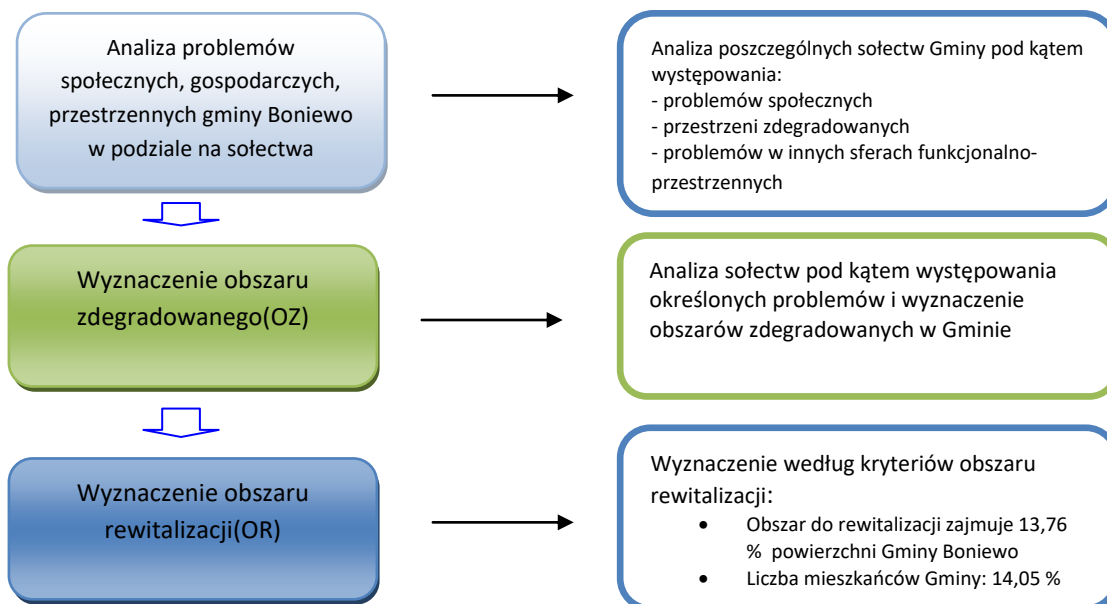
Analiza problemów społecznych, gospodarczych, przestrzennych gminy Boniewo w podziale na sołectwa

Analiza poszczególnych sołectw Gminy pod kątem występowania:
- problemów społecznych
- przestrzeni zdegradowanych
- problemów w innych sferach funkcjonalno-przestrzennych

Wyznaczenie obszaru zdegradowanego(OZ)

Analiza sołectw pod kątem występowania określonych problemów i wyznaczenie obszarów zdegradowanych w Gminie

Wyznaczenie obszaru rewitalizacji(OR)

Wyznaczenie według kryteriów obszaru rewitalizacji:
- Obszar do rewitalizacji zajmuje 13,76 % powierzchni Gminy Boniewo
- Liczba mieszkańców Gminy: 14,05 %